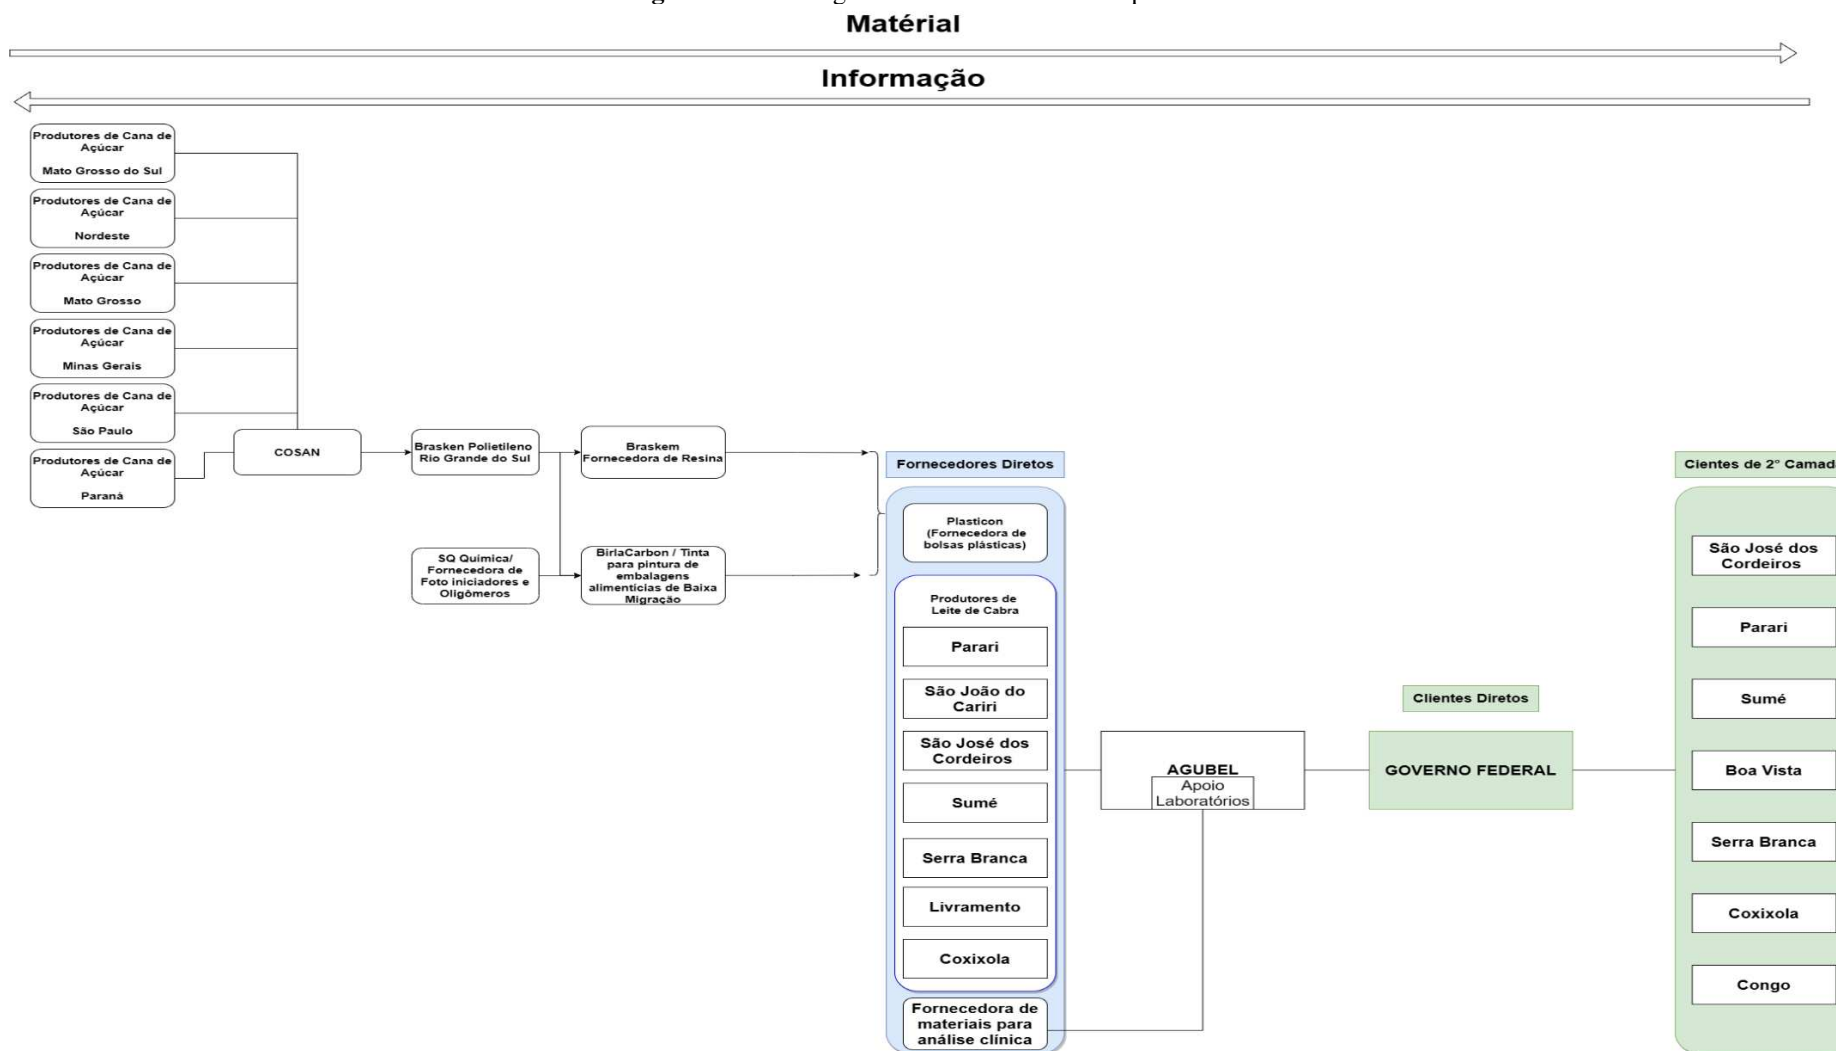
Matérial

Informação

Produtores de Cana de Açúcar
Mato Grosso do Sul

Produtores de Cana de Açúcar
Nordeste

Produtores de Cana de Açúcar
Mato Grosso

Produtores de Cana de Açúcar
Minas Gerais

Produtores de Cana de Açúcar
São Paulo

Produtores de Cana de Açúcar
Paraná

COSAN

Brasken Polietileno Rio Grande do Sul

Braskem Fornecedora de Resina

SQ Química/ Fornecedora de Foto iniciadores e Oligômeros

BirlaCarbon / Tinta para pintura de embalagens alimentícias de Baixa Migração

Fornecedores Diretos

Plasticon (Fornecedora de bolsas plásticas)

Produtores de Leite de Cabra

Parari

São João do Cariri

São José dos Cordeiros

Sumé

Serra Branca

Livramento

Coxixola

Fornecedora de materiais para análise clínica

AGUBEL
Apoio Laboratórios

Clientes Diretos

GOVERNO FEDERAL

Cientes de 2° Camad

São José dos Cordeiros

Parari

Sumé

Boa Vista

Serra Branca

Coxixola

Congo